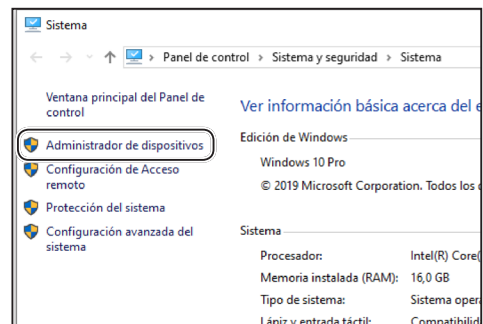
Sistema

Panel de control › Sistema y seguridad › Sistema

Ventana principal del Panel de control

Administrador de dispositivos

Configuración de Acceso remoto

Protección del sistema

Configuración avanzada del sistema

Ver información básica acerca del e

Edición de Windows

Windows 10 Pro

© 2019 Microsoft Corporation. Todos los d

Sistema

| | |
|---|---|
| Procesador: | Intel(R) Core( |
| Memoria instalada (RAM): | 16,0 GB |
| Tipo de sistema: | Sistema opera |
| Lápiz y entrada táctil: | Compatibilid |